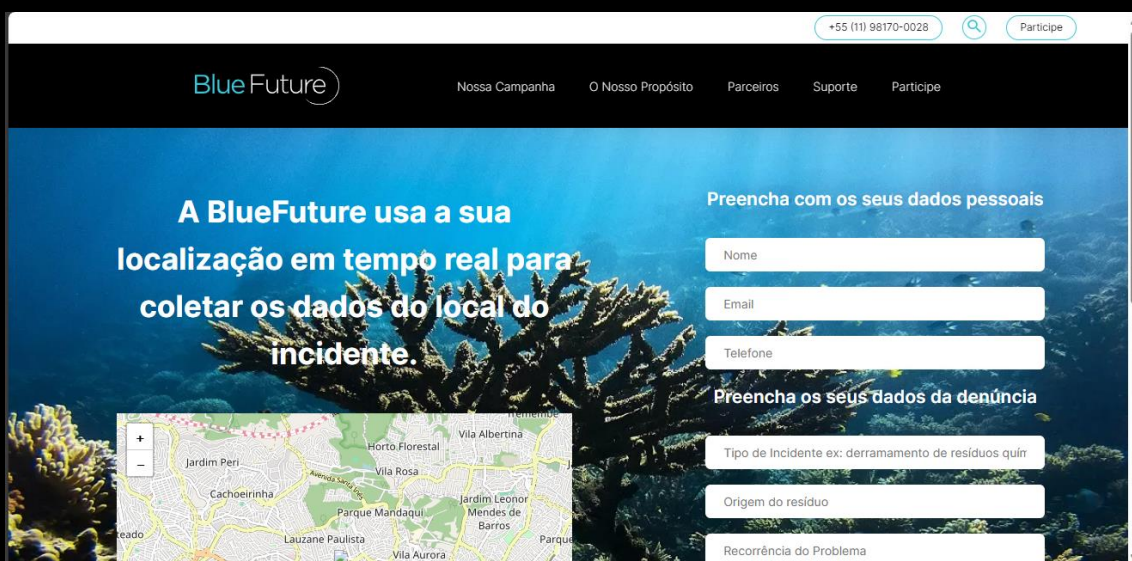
+55 (11) 98170-0028

Participe

Blue Future

Nossa Campanha O Nosso Propósito Parceiros Suporte Participe

A BlueFuture usa a sua localização em tempo real para coletar os dados do local do incidente.

Preencha com os seus dados pessoais

Nome

Email

Telefone

Preencha os seus dados da denúncia

Tipo de Incidente ex: derramamento de resíduos quím

Origem do resíduo

Recorrência do Problema

+
−
Tremembé
Horto Florestal
Vila Albertina
Jardim Peri
Vila Rosa
Cachoeirinha
Avenida Santa Inês
Jardim Leonor Mendes de Barros
Parque Mandaqui
Lauzane Paulista
Vila Aurora
Parque
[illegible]eado